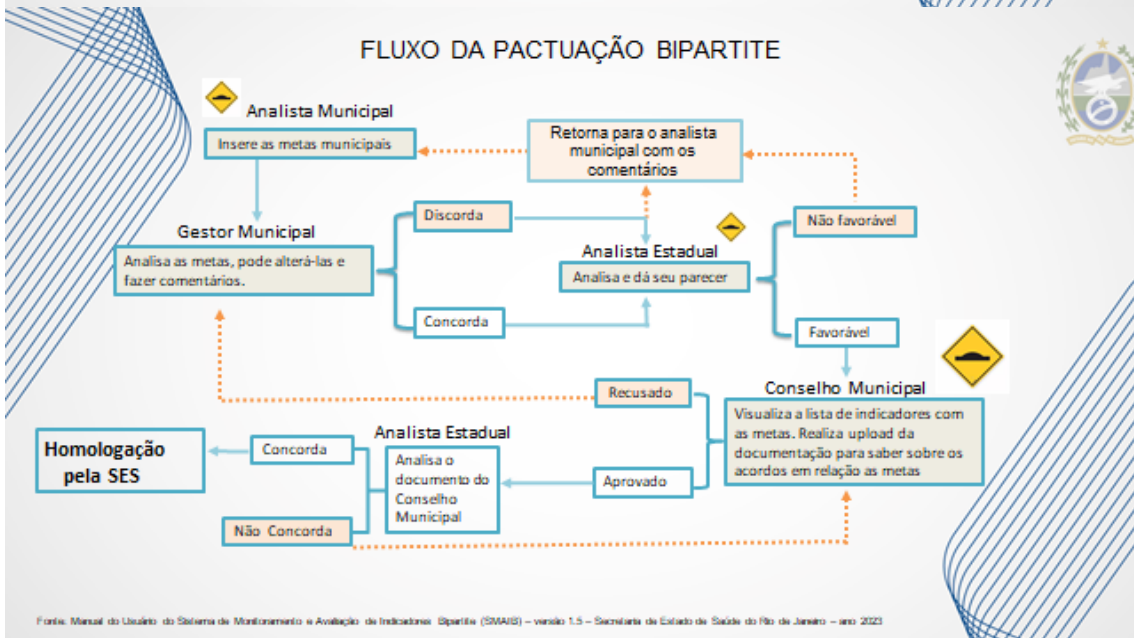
FLUXO DA PACTUAÇÃO BIPARTITE

Analista Municipal
Insere as metas municipais

Retorna para o analista municipal com os comentários

Gestor Municipal
Analisa as metas, pode alterá-las e fazer comentários.

Discorda

Concorda

Analista Estadual
Analisa e dá seu parecer

Não favorável

Favorável

Conselho Municipal
Visualiza a lista de indicadores com as metas. Realiza upload da documentação para saber sobre os acordos em relação as metas

Recusado

Aprovado

Analista Estadual
Analisa o documento do Conselho Municipal

Concorda

Não Concorda

Homologação pela SES

Fonte: Manual do Usuário do Sistema de Monitoramento e Avaliação de Indicadores Bipartite (SMAIB) – versão 1.5 – Secretaria de Estado de Saúde do Rio de Janeiro – ano 2023